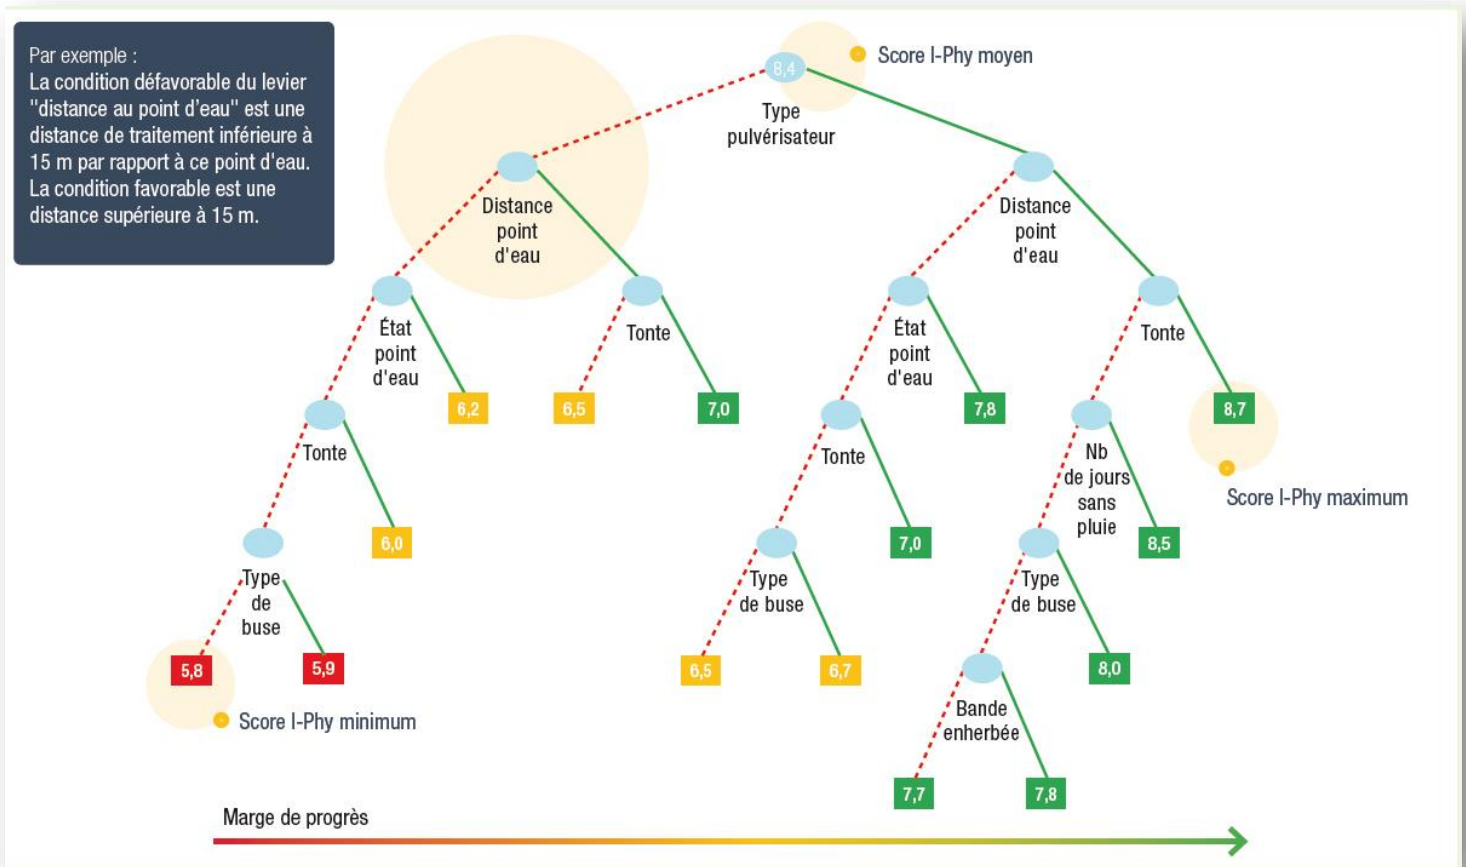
Par exemple :
La condition défavorable du levier "distance au point d'eau" est une distance de traitement inférieure à 15 m par rapport à ce point d'eau. La condition favorable est une distance supérieure à 15 m.

8,4
Score I-Phy moyen

Type pulvérisateur

Distance point d'eau

Distance point d'eau

État point d'eau

Tonte

État point d'eau

Tonte

6,2

6,5

7,0

7,8

8,7

Tonte

Tonte

Nb de jours sans pluie

Score I-Phy maximum

6,0

7,0

8,5

Type de buse

Type de buse

Type de buse

5,8

5,9

6,5

6,7

8,0

Score I-Phy minimum

Bande enherbée

7,7

7,8

Marge de progrès